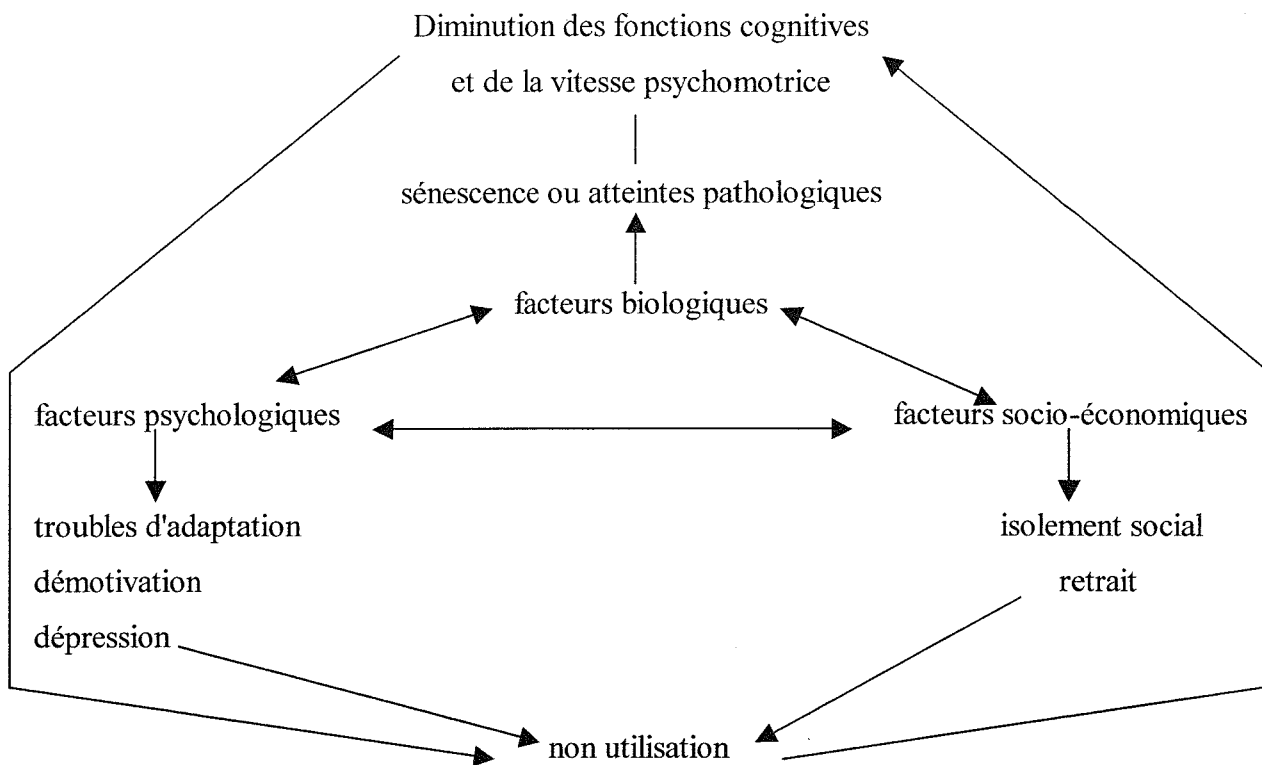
Diminution des fonctions cognitives
et de la vitesse psychomotrice

sénescence ou atteintes pathologiques

facteurs biologiques

facteurs psychologiques

facteurs socio-économiques

troubles d'adaptation
démotivation
dépression

isolement social
retrait

non utilisation